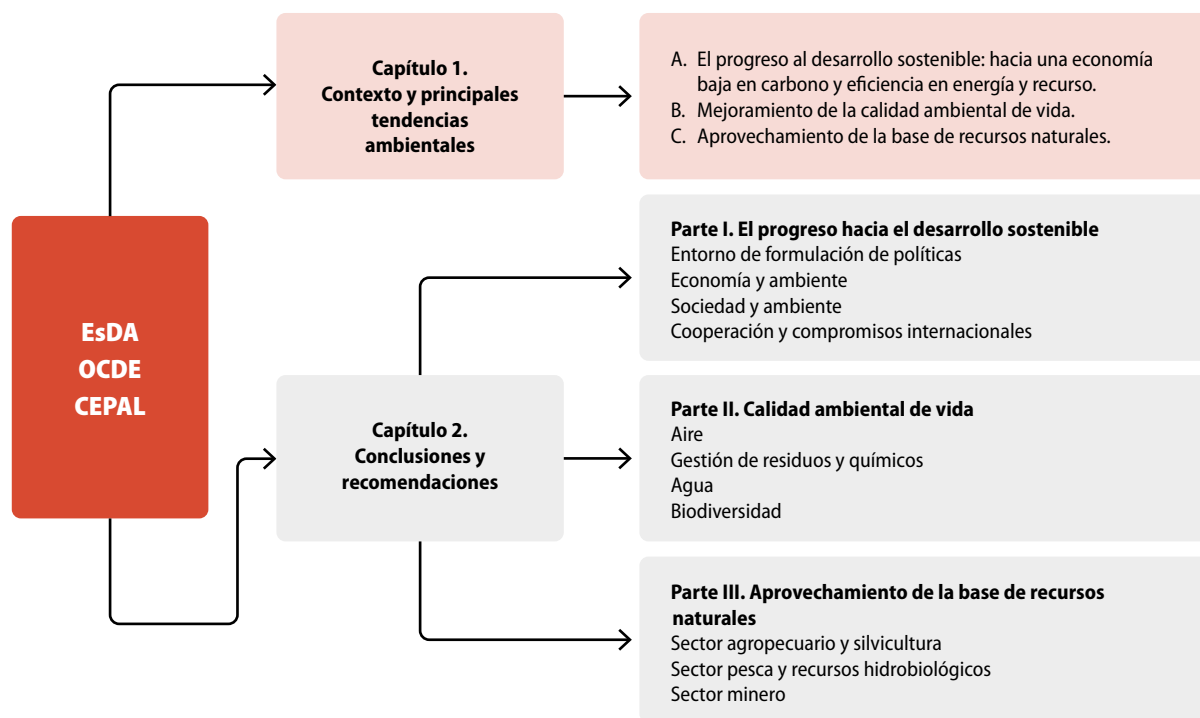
EsDA
OCDE
CEPAL

Capítulo 1.
Contexto y principales tendencias ambientales

A. El progreso al desarrollo sostenible: hacia una economía baja en carbono y eficiencia en energía y recurso.
B. Mejoramiento de la calidad ambiental de vida.
C. Aprovechamiento de la base de recursos naturales.

Capítulo 2.
Conclusiones y recomendaciones

Parte I. El progreso hacia el desarrollo sostenible
Entorno de formulación de políticas
Economía y ambiente
Sociedad y ambiente
Cooperación y compromisos internacionales

Parte II. Calidad ambiental de vida
Aire
Gestión de residuos y químicos
Agua
Biodiversidad

Parte III. Aprovechamiento de la base de recursos naturales
Sector agropecuario y silvicultura
Sector pesca y recursos hidrobiológicos
Sector minero